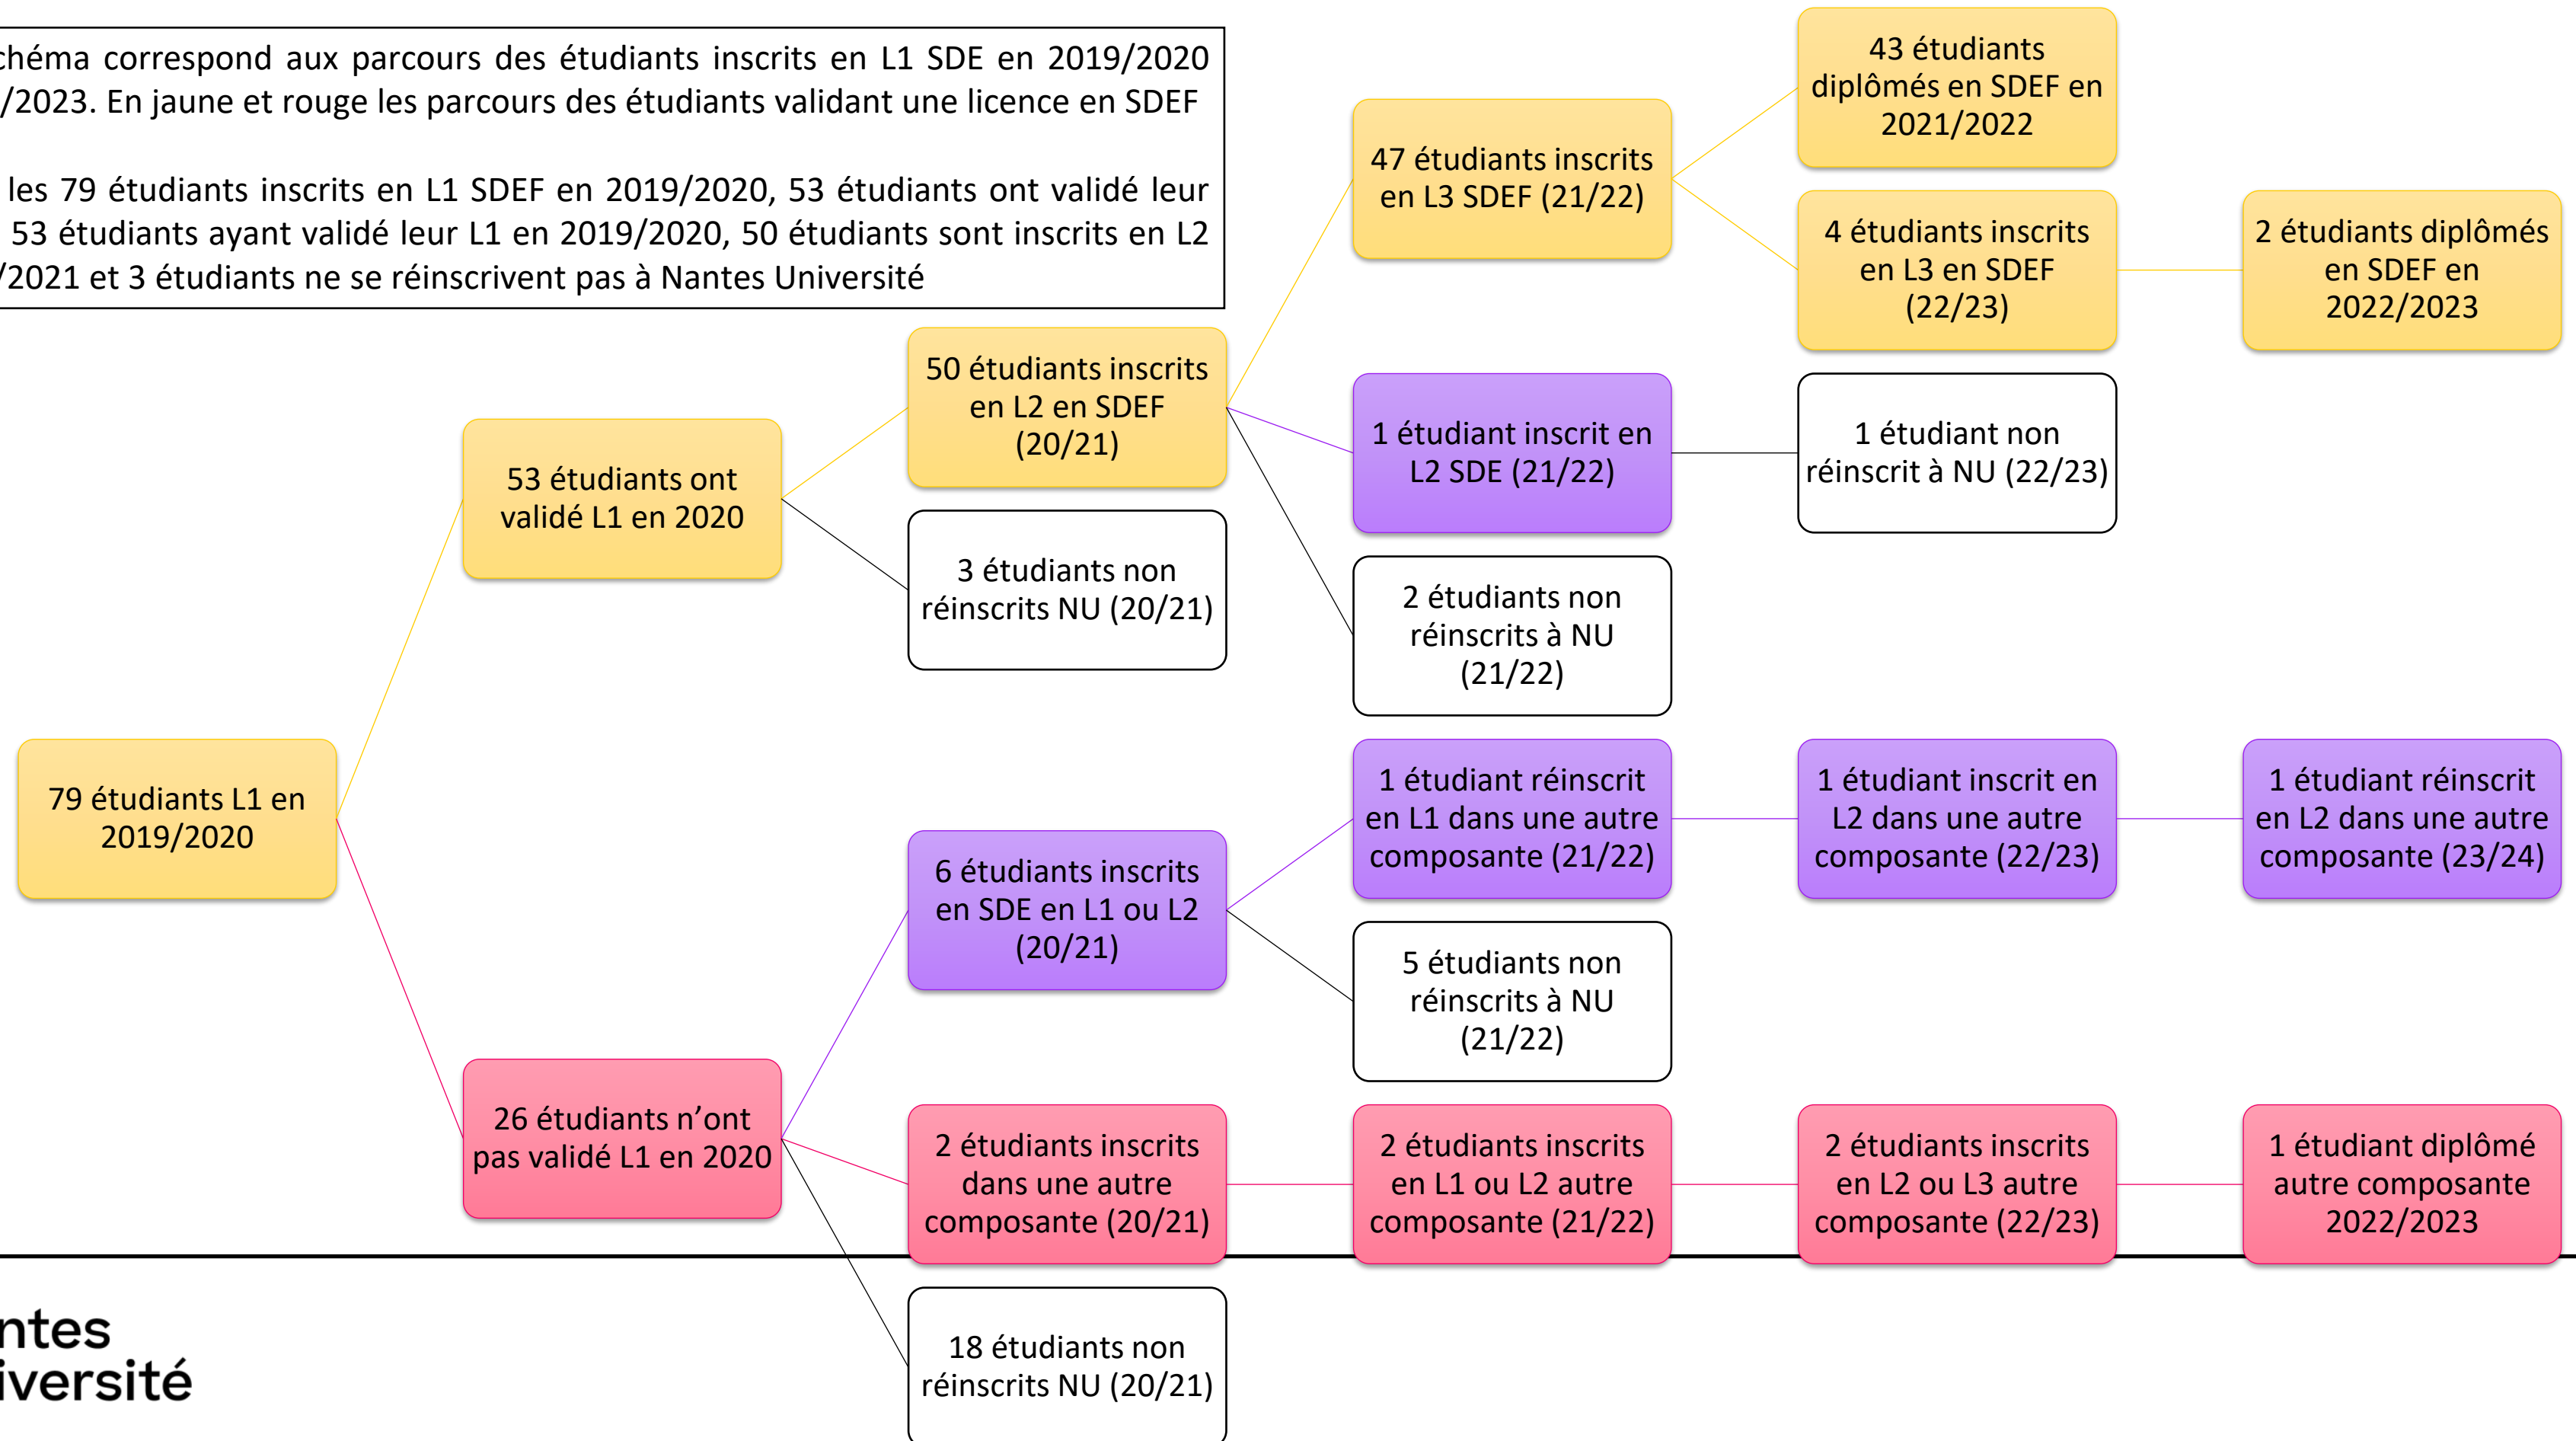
chéma correspond aux parcours des étudiants inscrits en L1 SDE en 2019/2020 /2023. En jaune et rouge les parcours des étudiants validant une licence en SDEF

les 79 étudiants inscrits en L1 SDEF en 2019/2020, 53 étudiants ont validé leur 53 étudiants ayant validé leur L1 en 2019/2020, 50 étudiants sont inscrits en L2 /2021 et 3 étudiants ne se réinscrivent pas à Nantes Université

79 étudiants L1 en 2019/2020

53 étudiants ont validé L1 en 2020

26 étudiants n'ont pas validé L1 en 2020

50 étudiants inscrits en L2 en SDEF (20/21)

3 étudiants non réinscrits NU (20/21)

6 étudiants inscrits en SDE en L1 ou L2 (20/21)

2 étudiants inscrits dans une autre composante (20/21)

18 étudiants non réinscrits NU (20/21)

47 étudiants inscrits en L3 SDEF (21/22)

1 étudiant inscrit en L2 SDE (21/22)

2 étudiants non réinscrits à NU (21/22)

1 étudiant réinscrit en L1 dans une autre composante (21/22)

5 étudiants non réinscrits à NU (21/22)

2 étudiants inscrits en L1 ou L2 autre composante (21/22)

43 étudiants diplômés en SDEF en 2021/2022

4 étudiants inscrits en L3 en SDEF (22/23)

1 étudiant non réinscrit à NU (22/23)

1 étudiant inscrit en L2 dans une autre composante (22/23)

2 étudiants inscrits en L2 ou L3 autre composante (22/23)

2 étudiants diplômés en SDEF en 2022/2023

1 étudiant réinscrit en L2 dans une autre composante (23/24)

1 étudiant diplômé autre composante 2022/2023

ntes
iversité